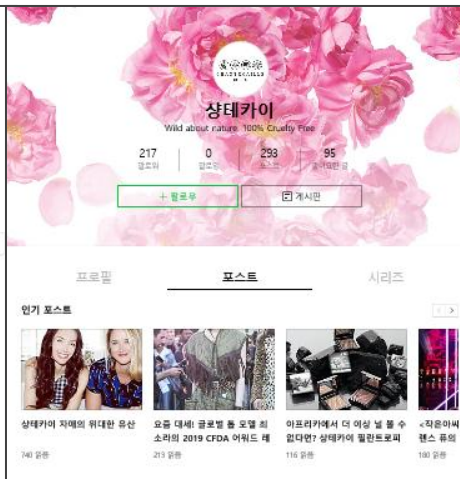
상테카이

Wild about nature. 100% Cruelty Free

217 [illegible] | 0 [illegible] | 293 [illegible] | 95 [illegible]

+ 팔로우

게시판

프로필

포스트

시리즈

인기 포스트

상테카이 자매의 위대한 유산

740 읽음

요즘 대세! 글로벌 톱 모델 최소라의 2019 CFDA 어워드 레

213 읽음

아프리카에서 더 이상 볼 수 없다면? 상테카이 필란트로피

116 읽음

«작은아씨 렌스 퓨의

180 읽음